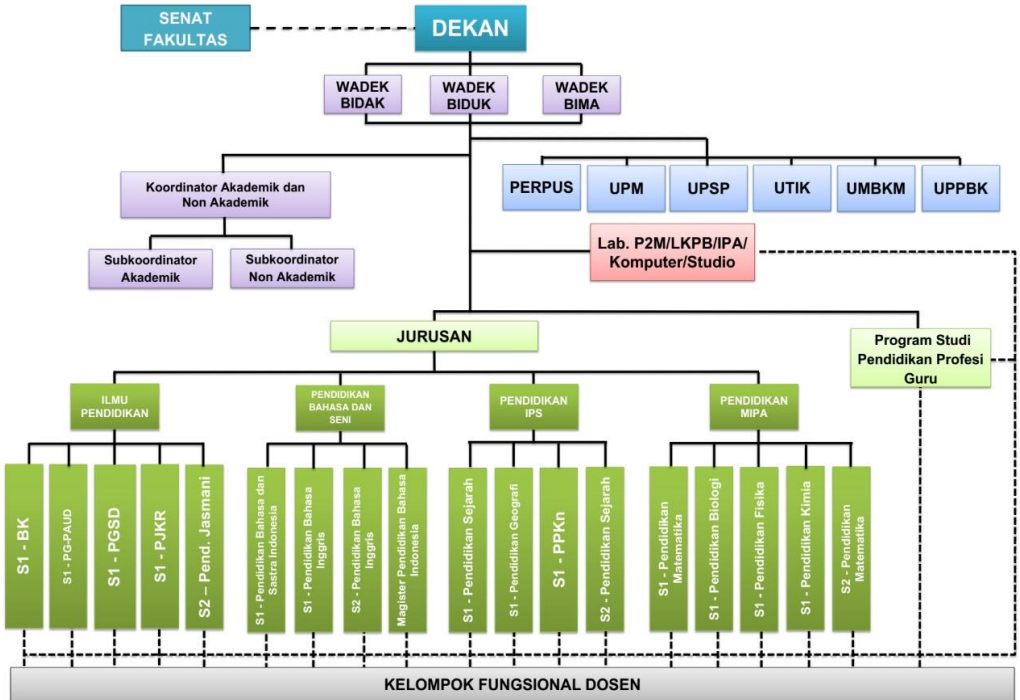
SENAT FAKULTAS

DEKAN

WADEK BIDAK

WADEK BIDUK

WADEK BIMA

Koordinator Akademik dan Non Akademik

Subkoordinator Akademik

Subkoordinator Non Akademik

PERPUS

UPM

UPSP

UTIK

UMBKM

UPPBK

Lab. P2M/LKPB/IPA/ Komputer/Studio

JURUSAN

Program Studi Pendidikan Profesi Guru

ILMU PENDIDIKAN

PENDIDIKAN BAHASA DAN SENI

PENDIDIKAN IPS

PENDIDIKAN MIPA

S1 - BK

S1 - PG-PAUD

S1 - PGSD

S1 - PJKR

S2 – Pend. Jasmani

S1 - Pendidikan Bahasa dan Sastra Indonesia

S1 - Pendidikan Bahasa Inggris

S2 - Pendidikan Bahasa Inggris

Magister Pendidikan Bahasa Indonesia

S1 - Pendidikan Sejarah

S1 - Pendidikan Geografi

S1 - PPKn

S2 - Pendidikan Sejarah

S1 - Pendidikan Matematika

S1 - Pendidikan Biologi

S1 - Pendidikan Fisika

S1 - Pendidikan Kimia

S2 - Pendidikan Matematika

KELOMPOK FUNGSIONAL DOSEN